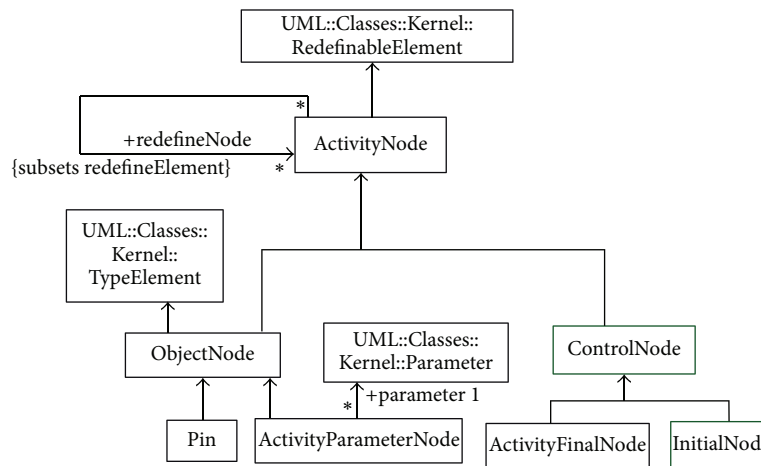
UML::Classes::Kernel::
RedefinableElement

*

+redefineNode

{subsets redefineElement}

*

ActivityNode

UML::Classes::
Kernel::
TypeElement

ObjectNode

UML::Classes::
Kernel::Parameter

ControlNode

+parameter 1

*

Pin

ActivityParameterNode

ActivityFinalNode

InitialNod